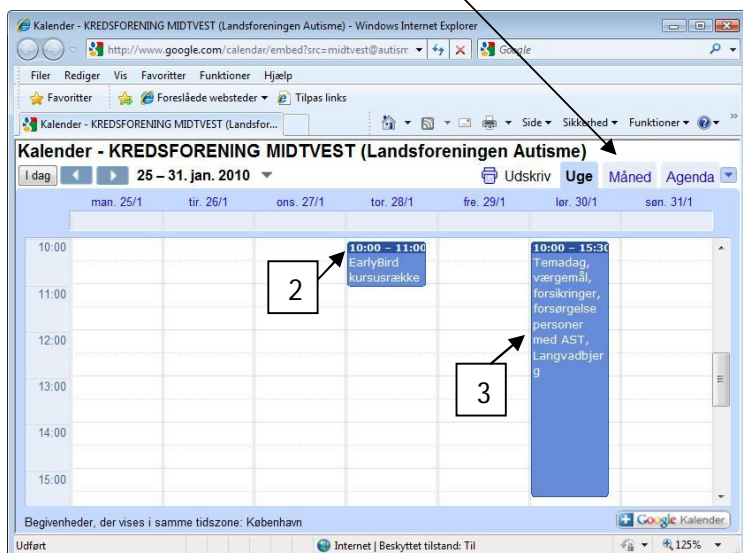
Kalender - KREDSFORENING MIDTVEST (Landsforeningen Autisme) - Windows Internet Explorer

http://www.google.com/calendar/embed?src=midtvest@autism

Google

Filer Rediger Vis Favoritter Funktioner Hjælp

Favoritter Foreslåede websteder Tilpas links

Kalender - KREDSFORENING MIDTVEST (Landsfor...

Side Sikkerhed Funktioner

Kalender - KREDSFORENING MIDTVEST (Landsforeningen Autisme)

I dag 25 – 31. jan. 2010

Udskriv Uge Måned Agenda

| | man. 25/1 | tir. 26/1 | ons. 27/1 | tor. 28/1 | fre. 29/1 | lør. 30/1 | søn. 31/1 |
|---|---|---|---|---|---|---|---|
| 10:00 | | | | 10:00 – 11:00 EarlyBird kursusrække | | 10:00 – 15:30 Temadag, værgemål, forsikringer, forsørgelse personer med AST, Langvadbjerg | |
| 11:00 | | | | | | | |
| 12:00 | | | | | | | |
| 13:00 | | | | | | | |
| 14:00 | | | | | | | |
| 15:00 | | | | | | | |

2

3

Begivenheder, der vises i samme tidszone: København

Google Kalender

Udført

Internet | Beskyttet tilstand: Til

125%